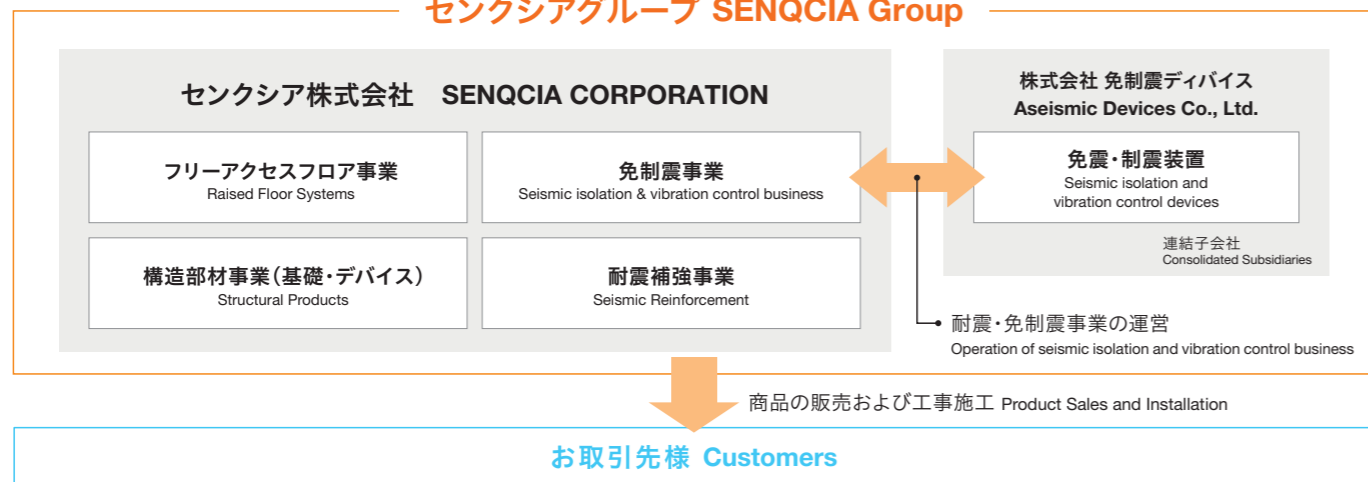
センクシアグループ SENQCIA Group

センクシア株式会社　SENQCIA CORPORATION

フリーアクセスフロア事業
Raised Floor Systems

免制震事業
Seismic isolation & vibration control business

構造部材事業（基礎・デバイス）
Structural Products

耐震補強事業
Seismic Reinforcement

株式会社 免制震ディバイス
Aseismic Devices Co., Ltd.

免震・制震装置
Seismic isolation and vibration control devices

連結子会社
Consolidated Subsidiaries

耐震・免制震事業の運営
Operation of seismic isolation and vibration control business

商品の販売および工事施工 Product Sales and Installation

お取引先様 Customers